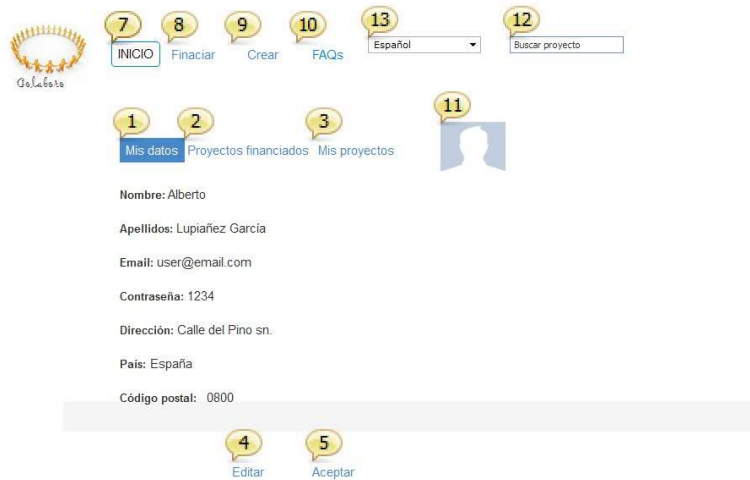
Colabora

7 INICIO
8 Finaciar
9 Crear
10 FAQs
13 Español
12 Buscar proyecto

1 Mis datos
2 Proyectos financiados
3 Mis proyectos
11

Nombre: Alberto

Apellidos: Lupiañez García

Email: user@email.com

Contraseña: 1234

Dirección: Calle del Pino sn.

País: España

Código postal: 0800

4 Editar
5 Aceptar